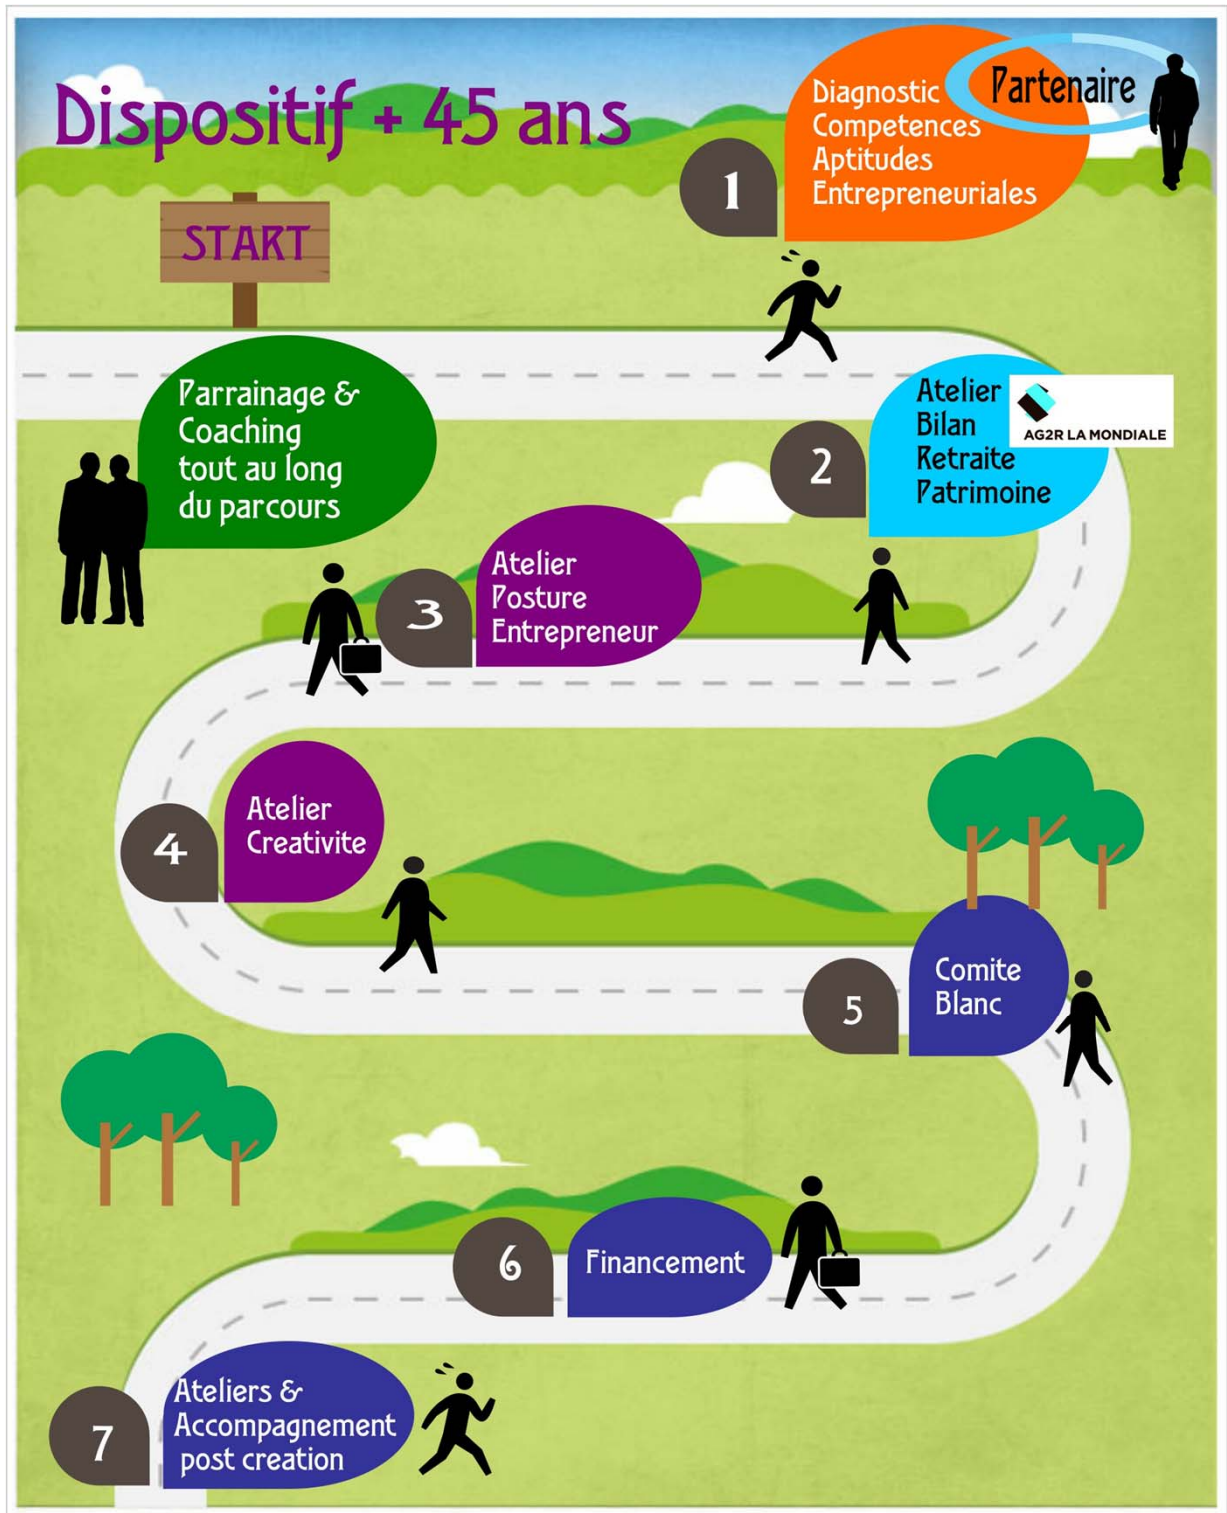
Dispositif + 45 ans

START

Partenaire

1

Diagnostic
Competences
Aptitudes
Entrepreneuriales

Parrainage &
Coaching
tout au long
du parcours

2

Atelier
Bilan
Retraite
Patrimoine

AG2R LA MONDIALE

3

Atelier
Posture
Entrepreneur

4

Atelier
Creativite

5

Comite
Blanc

6

Financement

7

Ateliers &
Accompagnement
post creation